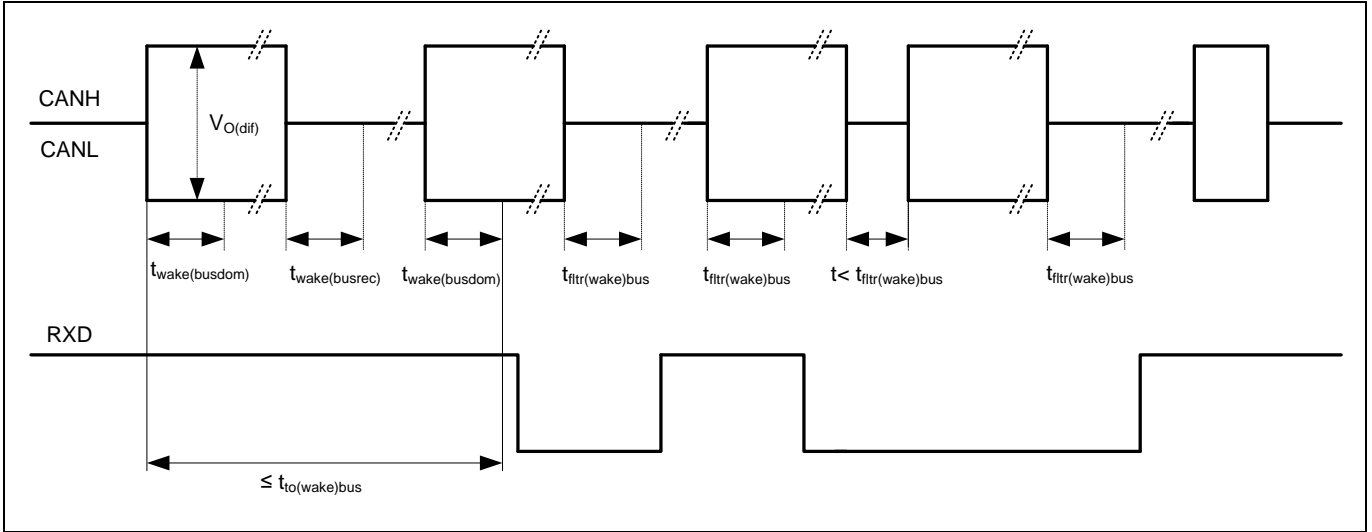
CANH

CANL

$V_{O(dif)}$

$t_{wake(busdom)}$

$t_{wake(busrec)}$

$t_{wake(busdom)}$

$t_{fltr(wake)bus}$

$t_{fltr(wake)bus}$

$t< t_{fltr(wake)bus}$

$t_{fltr(wake)bus}$

RXD

$\leq t_{to(wake)bus}$